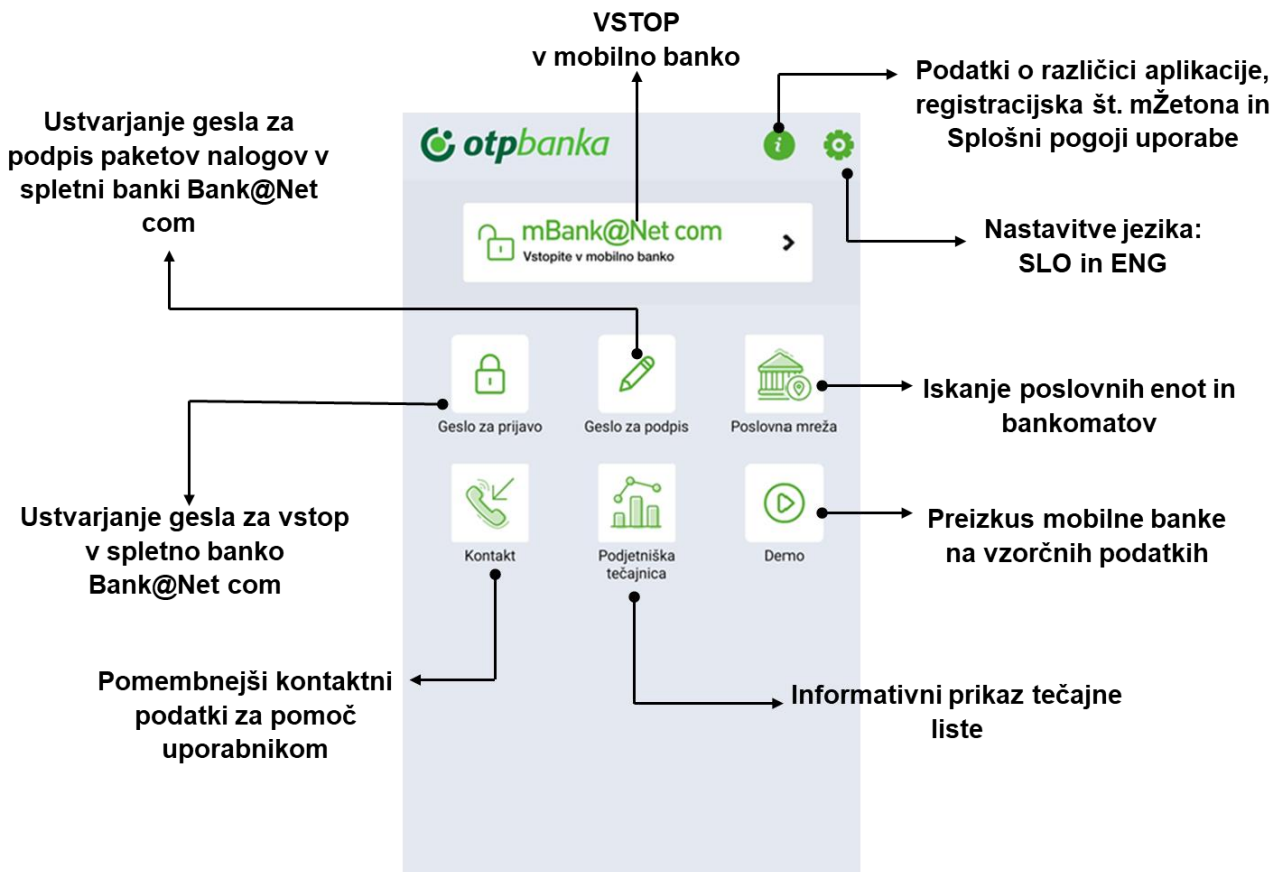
VSTOP
v mobilno banko

Podatki o različici aplikacije, registracijska št. mŽetona in Splošni pogoji uporabe

Ustvarjanje gesla za podpis paketov nalogov v spletni banki Bank@Net com

otpbanka

i

mBank@Net com
Vstopite v mobilno banko

Nastavitve jezika: SLO in ENG

Geslo za prijavo

Geslo za podpis

Poslovna mreža

Iskanje poslovnih enot in bankomatov

Kontakt

Podjetniška tečajnica

Demo

Ustvarjanje gesla za vstop v spletno banko Bank@Net com

Preizkus mobilne banke na vzorčnih podatkih

Pomembnejši kontaktni podatki za pomoč uporabnikom

Informativni prikaz tečajne liste